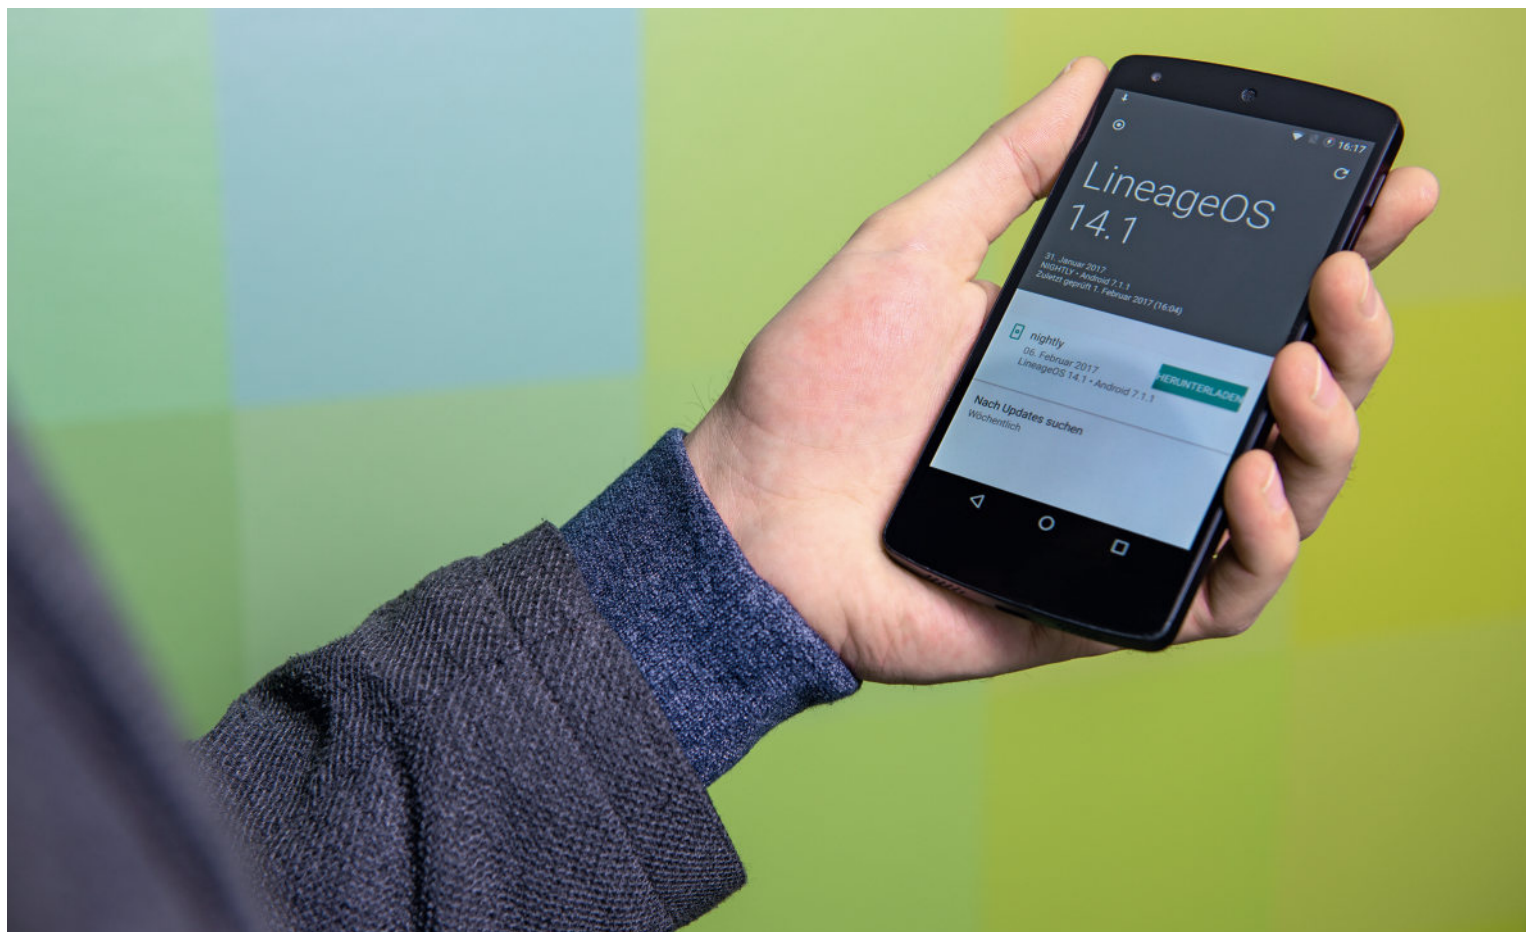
16:17

LineageOS 14.1

31. Januar 2017
NIGHTLY • Android 7.1.1
Zuletzt geprüft 1. Februar 2017 (16:04)

nightly
06. Februar 2017
LineageOS 14.1 • Android 7.1.1

HERUNTERLADEN

Nach Updates suchen
Wöchentlich